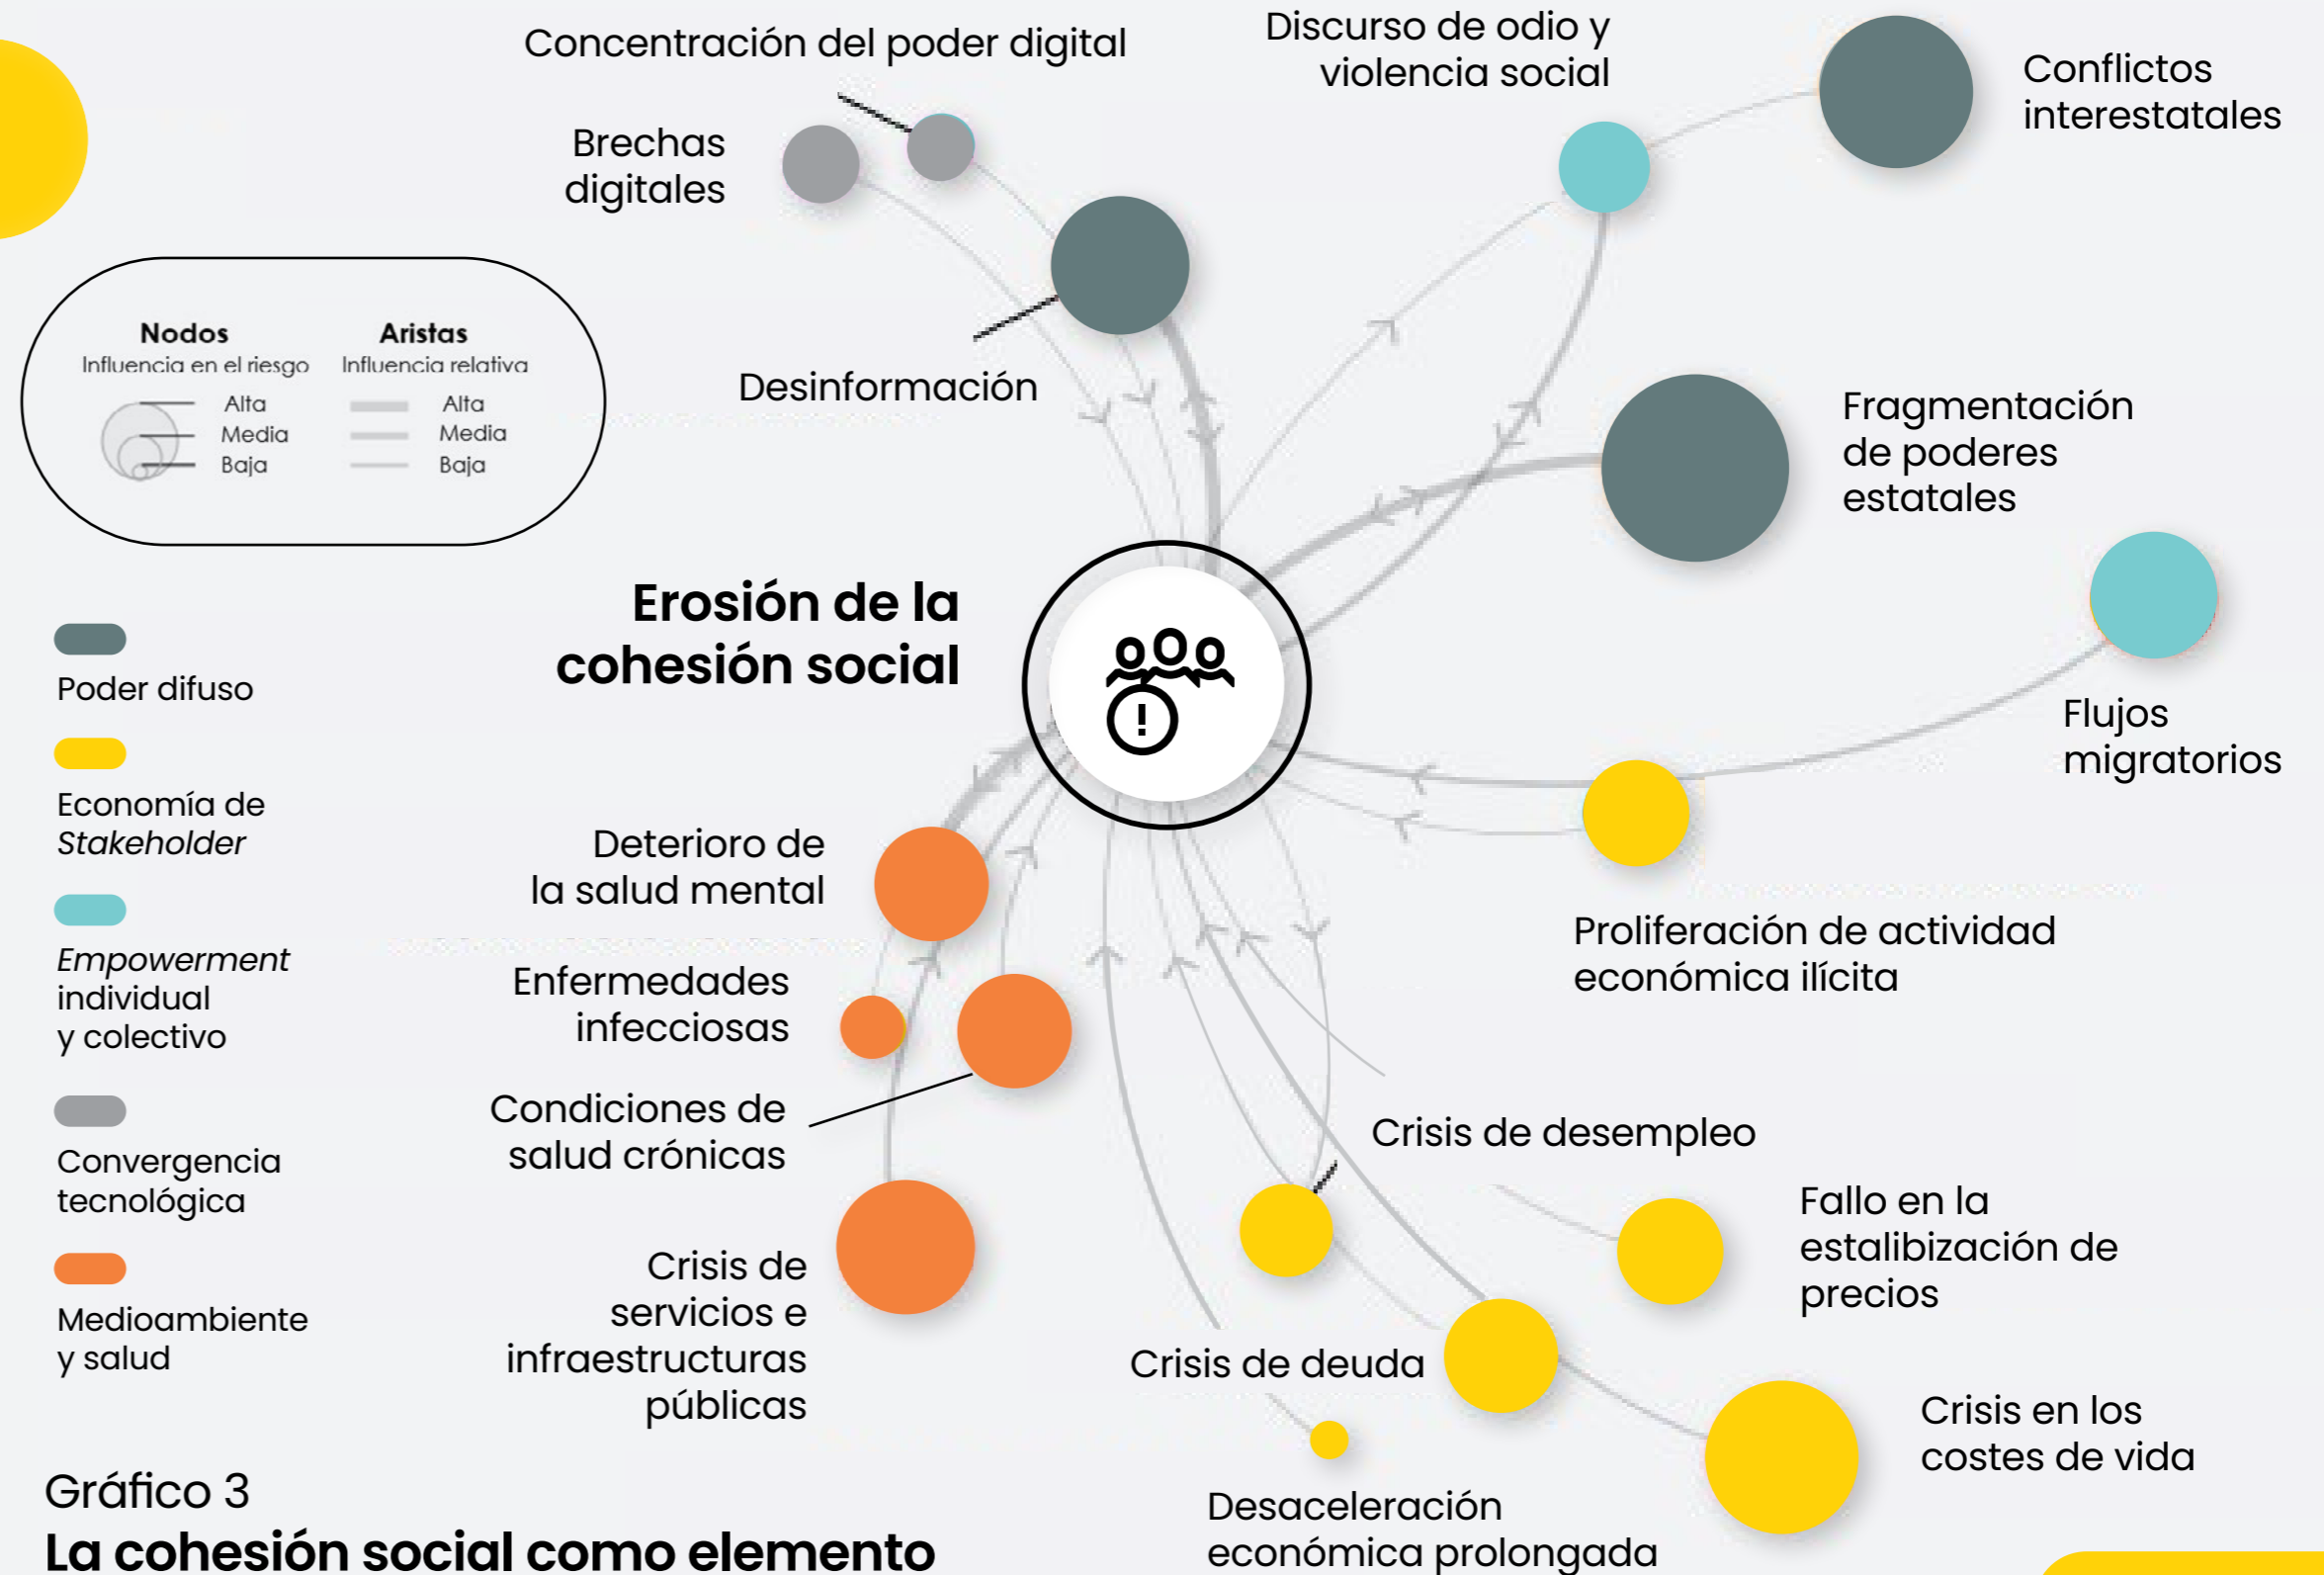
Concentración del poder digital

Discurso de odio y violencia social

Conflictos interestatales

Brechas digitales

Nodos
Influencia en el riesgo
Alta
Media
Baja

Aristas
Influencia relativa
Alta
Media
Baja

Desinformación

Fragmentación de poderes estatales

Erosión de la cohesión social

Flujos migratorios

Poder difuso

Economía de *Stakeholder*

*Empowerment* individual y colectivo

Convergencia tecnológica

Medioambiente y salud

Deterioro de la salud mental

Proliferación de actividad económica ilícita

Enfermedades infecciosas

Condiciones de salud crónicas

Crisis de desempleo

Fallo en la estalibización de precios

Crisis de servicios e infraestructuras públicas

Crisis de deuda

Crisis en los costes de vida

Desaceleración económica prolongada

Gráfico 3
La cohesión social como elemento